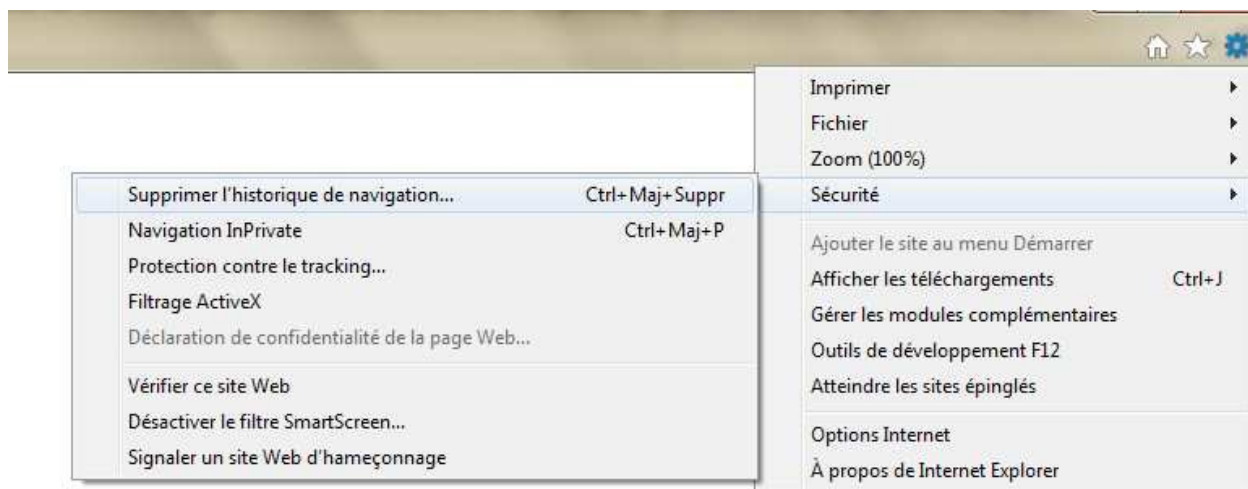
Imprimer
Fichier
Zoom (100%)
Sécurité

Ajouter le site au menu Démarrer
Afficher les téléchargements Ctrl+J
Gérer les modules complémentaires
Outils de développement F12
Atteindre les sites épinglés

Options Internet
À propos de Internet Explorer

Supprimer l'historique de navigation... Ctrl+Maj+Suppr
Navigation InPrivate Ctrl+Maj+P
Protection contre le tracking...
Filtrage ActiveX
Déclaration de confidentialité de la page Web...

Vérifier ce site Web
Désactiver le filtre SmartScreen...
Signaler un site Web d'hameçonnage